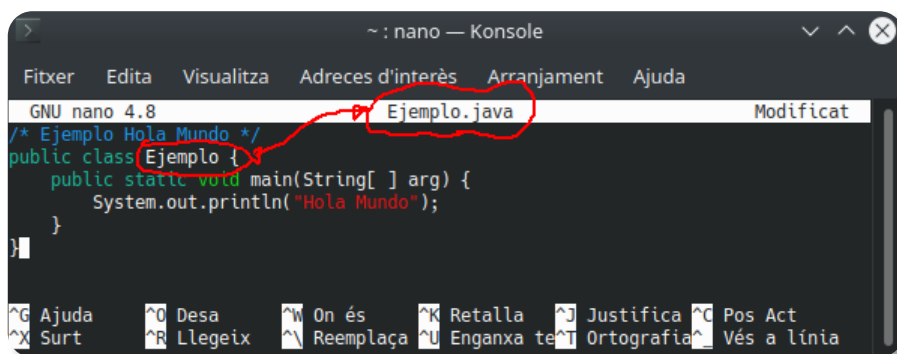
~ : nano — Konsole

Fitxer Edita Visualitza Adreces d'interès Arranjament Ajuda

GNU nano 4.8 Ejemplo.java Modificat

/* Ejemplo Hola Mundo */
public class Ejemplo {
    public static void main(String[ ] arg) {
        System.out.println("Hola Mundo");
    }
}

^G Ajuda ^O Desa ^W On és ^K Retalla ^J Justifica ^C Pos Act
^X Surt ^R Llegeix ^\ Reemplaça ^U Enganxa te ^T Ortografia ^_ Vés a línia